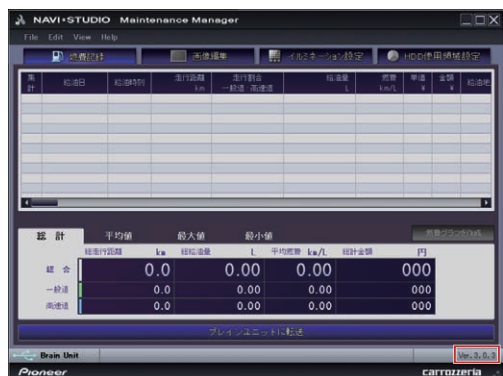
NAVI•STUDIO Maintenance Manager

File Edit View Help

燃費記録 | 画像編集 | イルミネーション設定 | HDD使用領域設定

| 集計 | 給油日 | 給油時刻 | 走行距離 km | 走行割合 一般道 高速道 | 給油量 L | 燃費 km/L | 単価 ¥ | 金額 ¥ | 給油体 |
|---|---|---|---|---|---|---|---|---|---|

総計 | 平均値 | 最大値 | 最小値 | 燃費グラフ作成

| | 総走行距離 km | 総給油量 L | 平均燃費 km/L | 総計金額 円 |
|---|---|---|---|---|
| 総合 | 0.0 | 0.00 | 0.00 | 000 |
| 一般道 | 0.0 | 0.00 | 0.00 | 000 |
| 高速道 | 0.0 | 0.00 | 0.00 | 000 |

ブレインユニットに転送

Brain Unit

Ver.3.0.3

Pioneer

carrozzeria